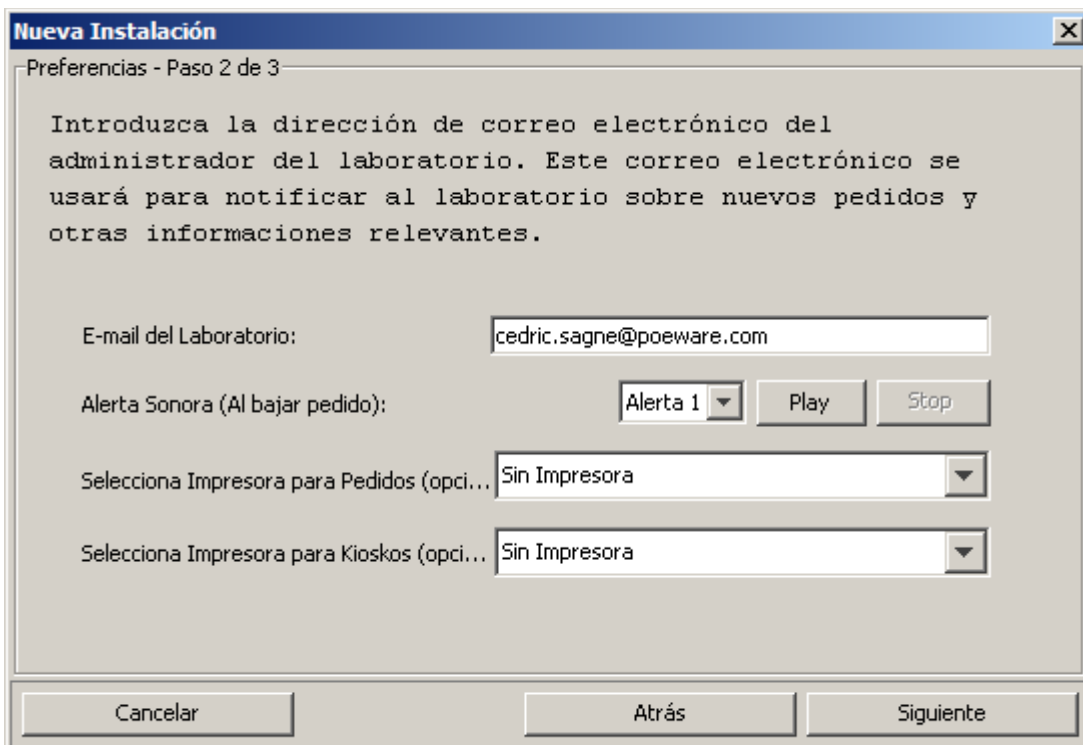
Nueva Instalación

Preferencias - Paso 2 de 3

Introduzca la dirección de correo electrónico del administrador del laboratorio. Este correo electrónico se usará para notificar al laboratorio sobre nuevos pedidos y otras informaciones relevantes.

E-mail del Laboratorio: cedric.sagne@poeware.com

Alerta Sonora (Al bajar pedido): Alerta 1 Play Stop

Selecciona Impresora para Pedidos (opci... Sin Impresora

Selecciona Impresora para Kioskos (opci... Sin Impresora

Cancelar Atrás Siguiente